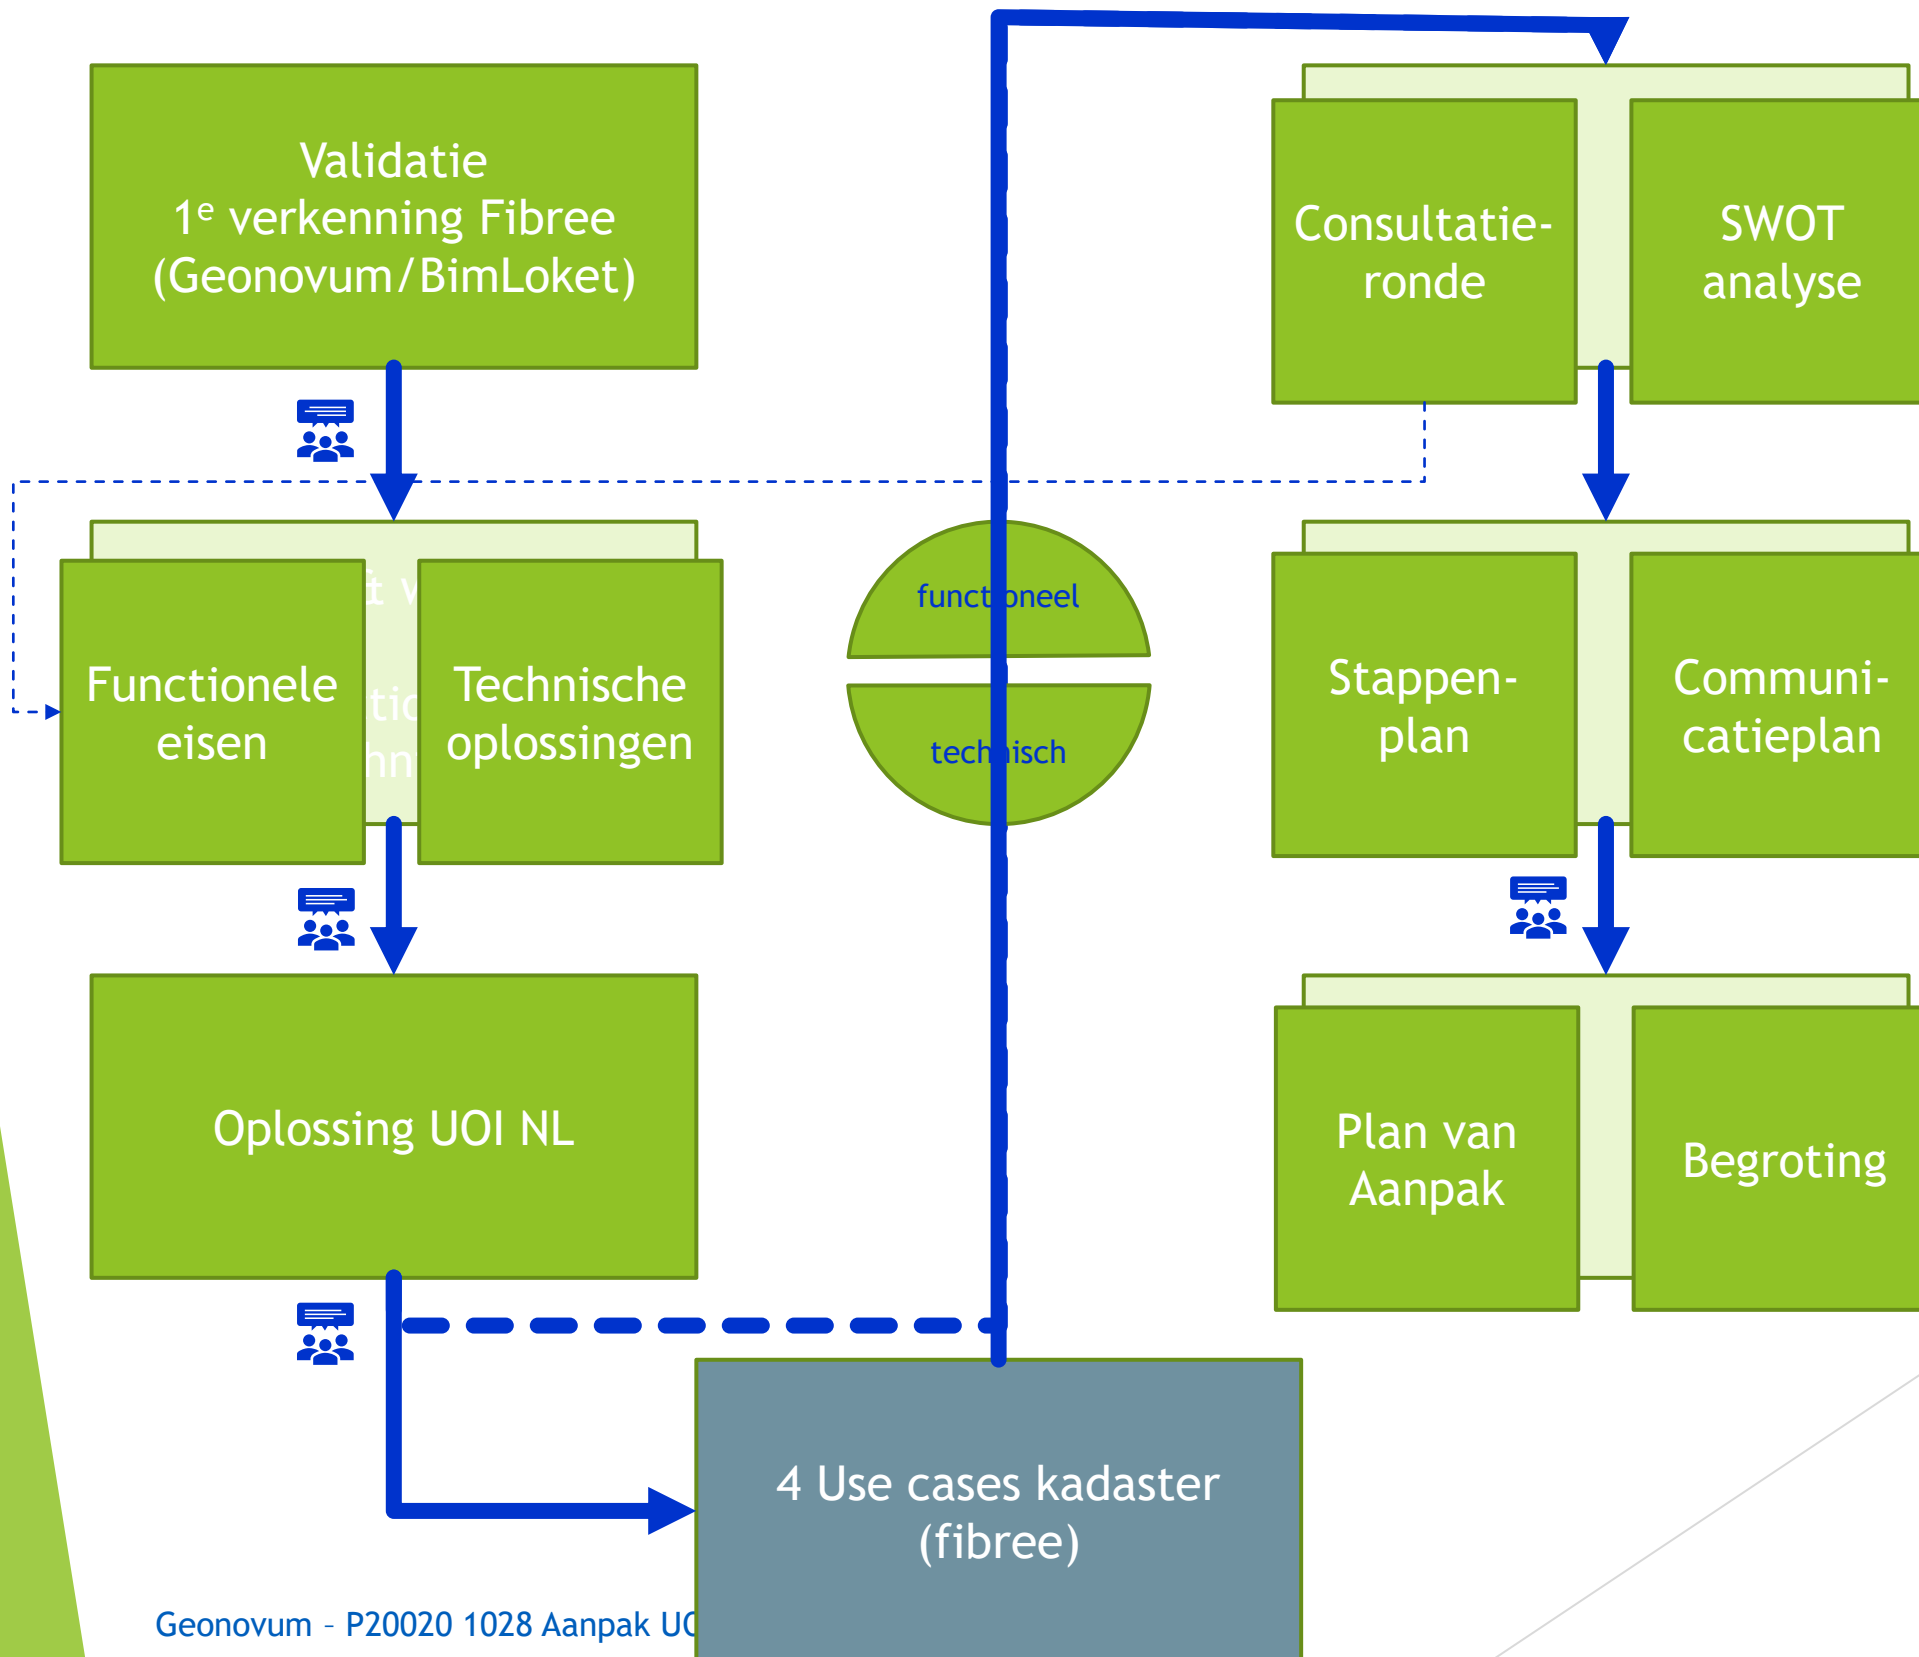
Validatie
1ᵉ verkenning Fibree
(Geonovum/BimLoket)

Functionele eisen

Technische oplossingen

Oplossing UOI NL

functioneel

technisch

Consultatie-ronde

SWOT analyse

Stappen-plan

Communi-catieplan

Plan van Aanpak

Begroting

4 Use cases kadaster
(fibree)

Geonovum – P20020 1028 Aanpak U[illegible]